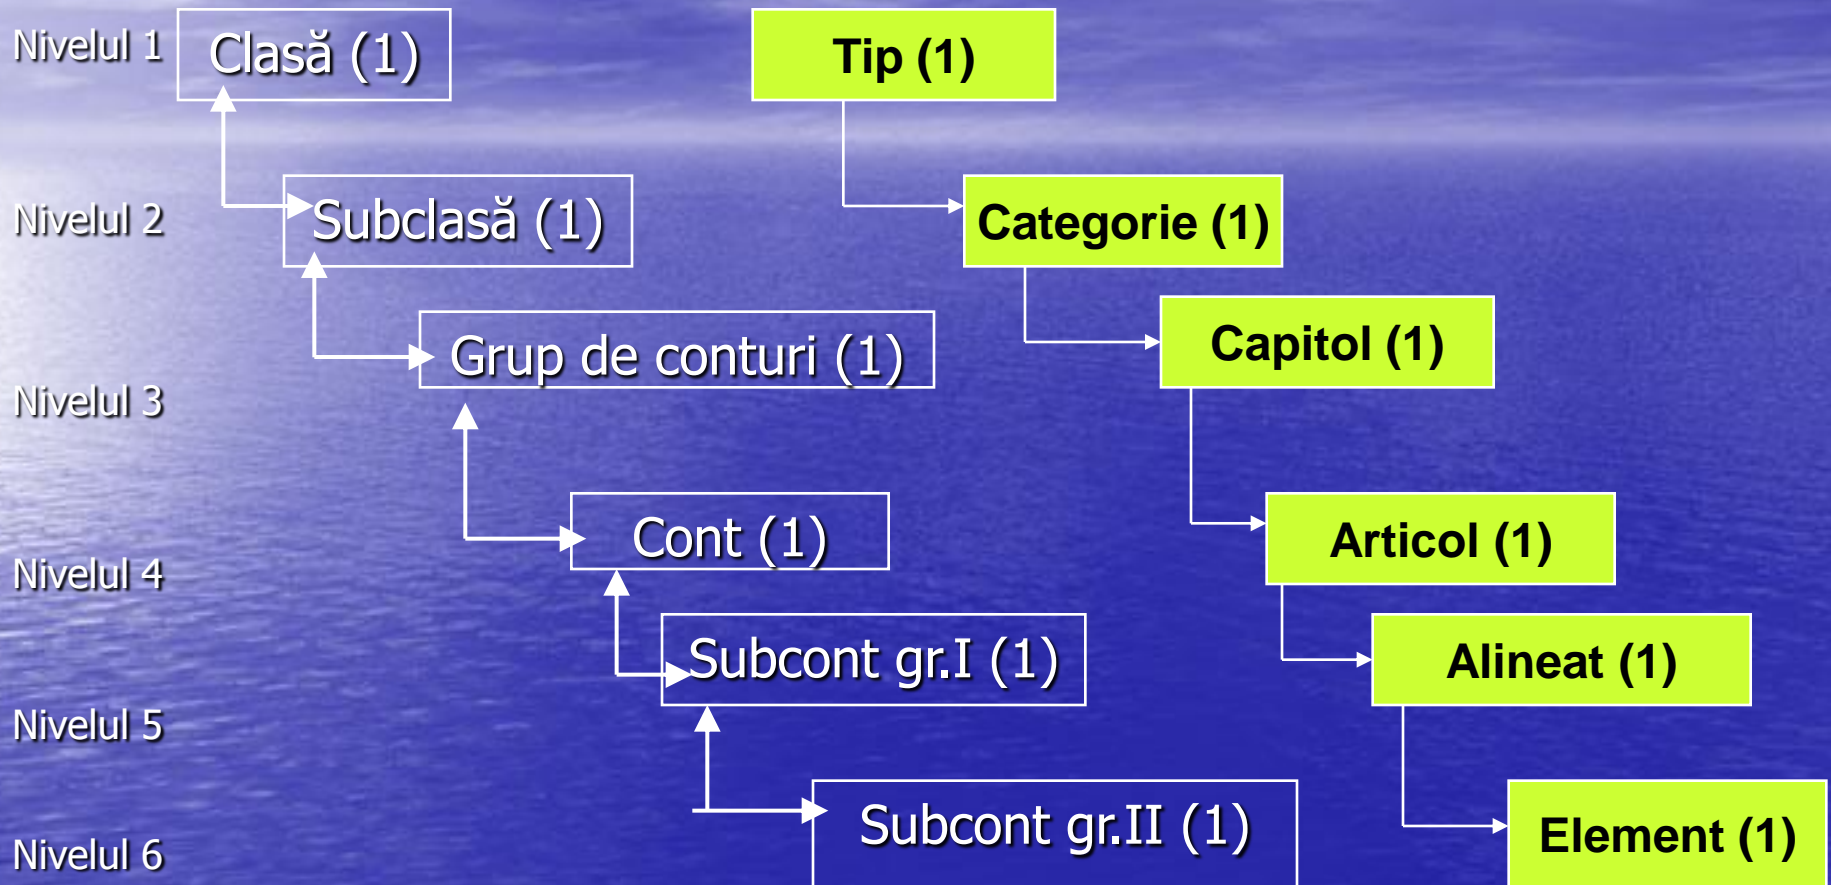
Nivelul 1
Clasă (1)

Tip (1)

Nivelul 2
Subclasă (1)

Categorie (1)

Grup de conturi (1)

Capitol (1)

Nivelul 3

Cont (1)

Articol (1)

Nivelul 4

Subcont gr.I (1)

Alineat (1)

Nivelul 5

Subcont gr.II (1)

Element (1)

Nivelul 6